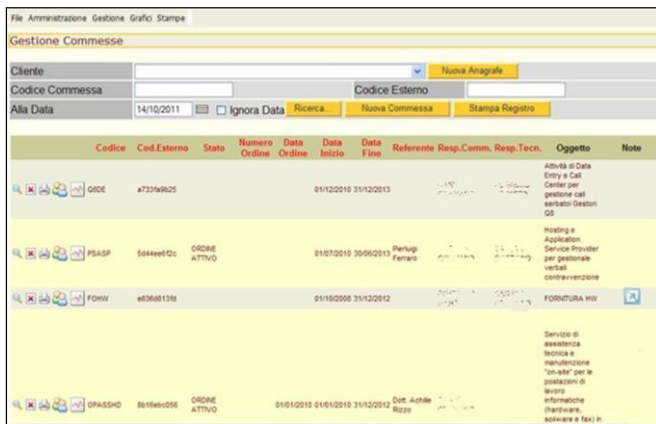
File Amministrazione Gestione Grafici Stampe

Gestione Commesse

Cliente
Nuova Anagrafe
Codice Commessa
Codice Esterno
Alla Data 14/10/2011
Ignora Data
Ricerca...
Nuova Commessa
Stampa Registro

| Codice | Cod.Esterno | Stato | Numero Ordine | Data Ordine | Data Inizio | Data Fine | Referente | Resp.Comm. | Resp.Tecn. | Oggetto | Note |
|---|---|---|---|---|---|---|---|---|---|---|---|
| Q8DE | a733fa9b25 | | | | 01/12/2010 | 31/12/2013 | | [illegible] | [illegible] | Attività di Data Entry e Call Center per gestione cali serbatoi Gestori Q8 | |
| PSASP | 5d44ee6f2c | ORDINE ATTIVO | | | 01/07/2010 | 30/06/2013 | Perluigi Ferraro | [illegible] | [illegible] | Hosting e Application Service Provider per gestionale verbali contravvenzione | |
| FOHW | e836d813fd | | | | 01/10/2008 | 31/12/2012 | | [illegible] | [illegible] | FORNITURA HW | |
| OPASSHD | 8b16ebc056 | ORDINE ATTIVO | | 01/01/2010 | 01/01/2010 | 31/12/2012 | Dott. Achille Rizzo | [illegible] | | Servizio di assistenza tecnica e manutenzione "on-site" per le postazioni di lavoro informatiche (hardware, software e fax) in | |